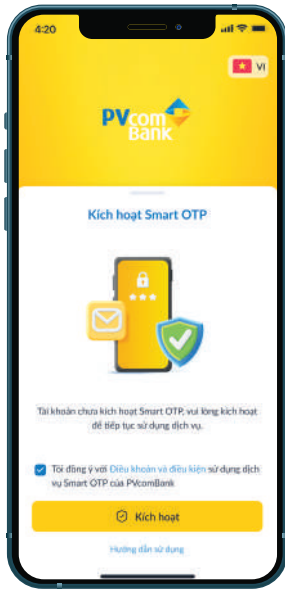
4:20

VI

PVcom Bank

Kích hoạt Smart OTP

***

Tài khoản chưa kích hoạt Smart OTP, vui lòng kích hoạt để tiếp tục sử dụng dịch vụ.

Tôi đồng ý với Điều khoản và điều kiện sử dụng dịch vụ Smart OTP của PVcomBank

Kích hoạt

Hướng dẫn sử dụng